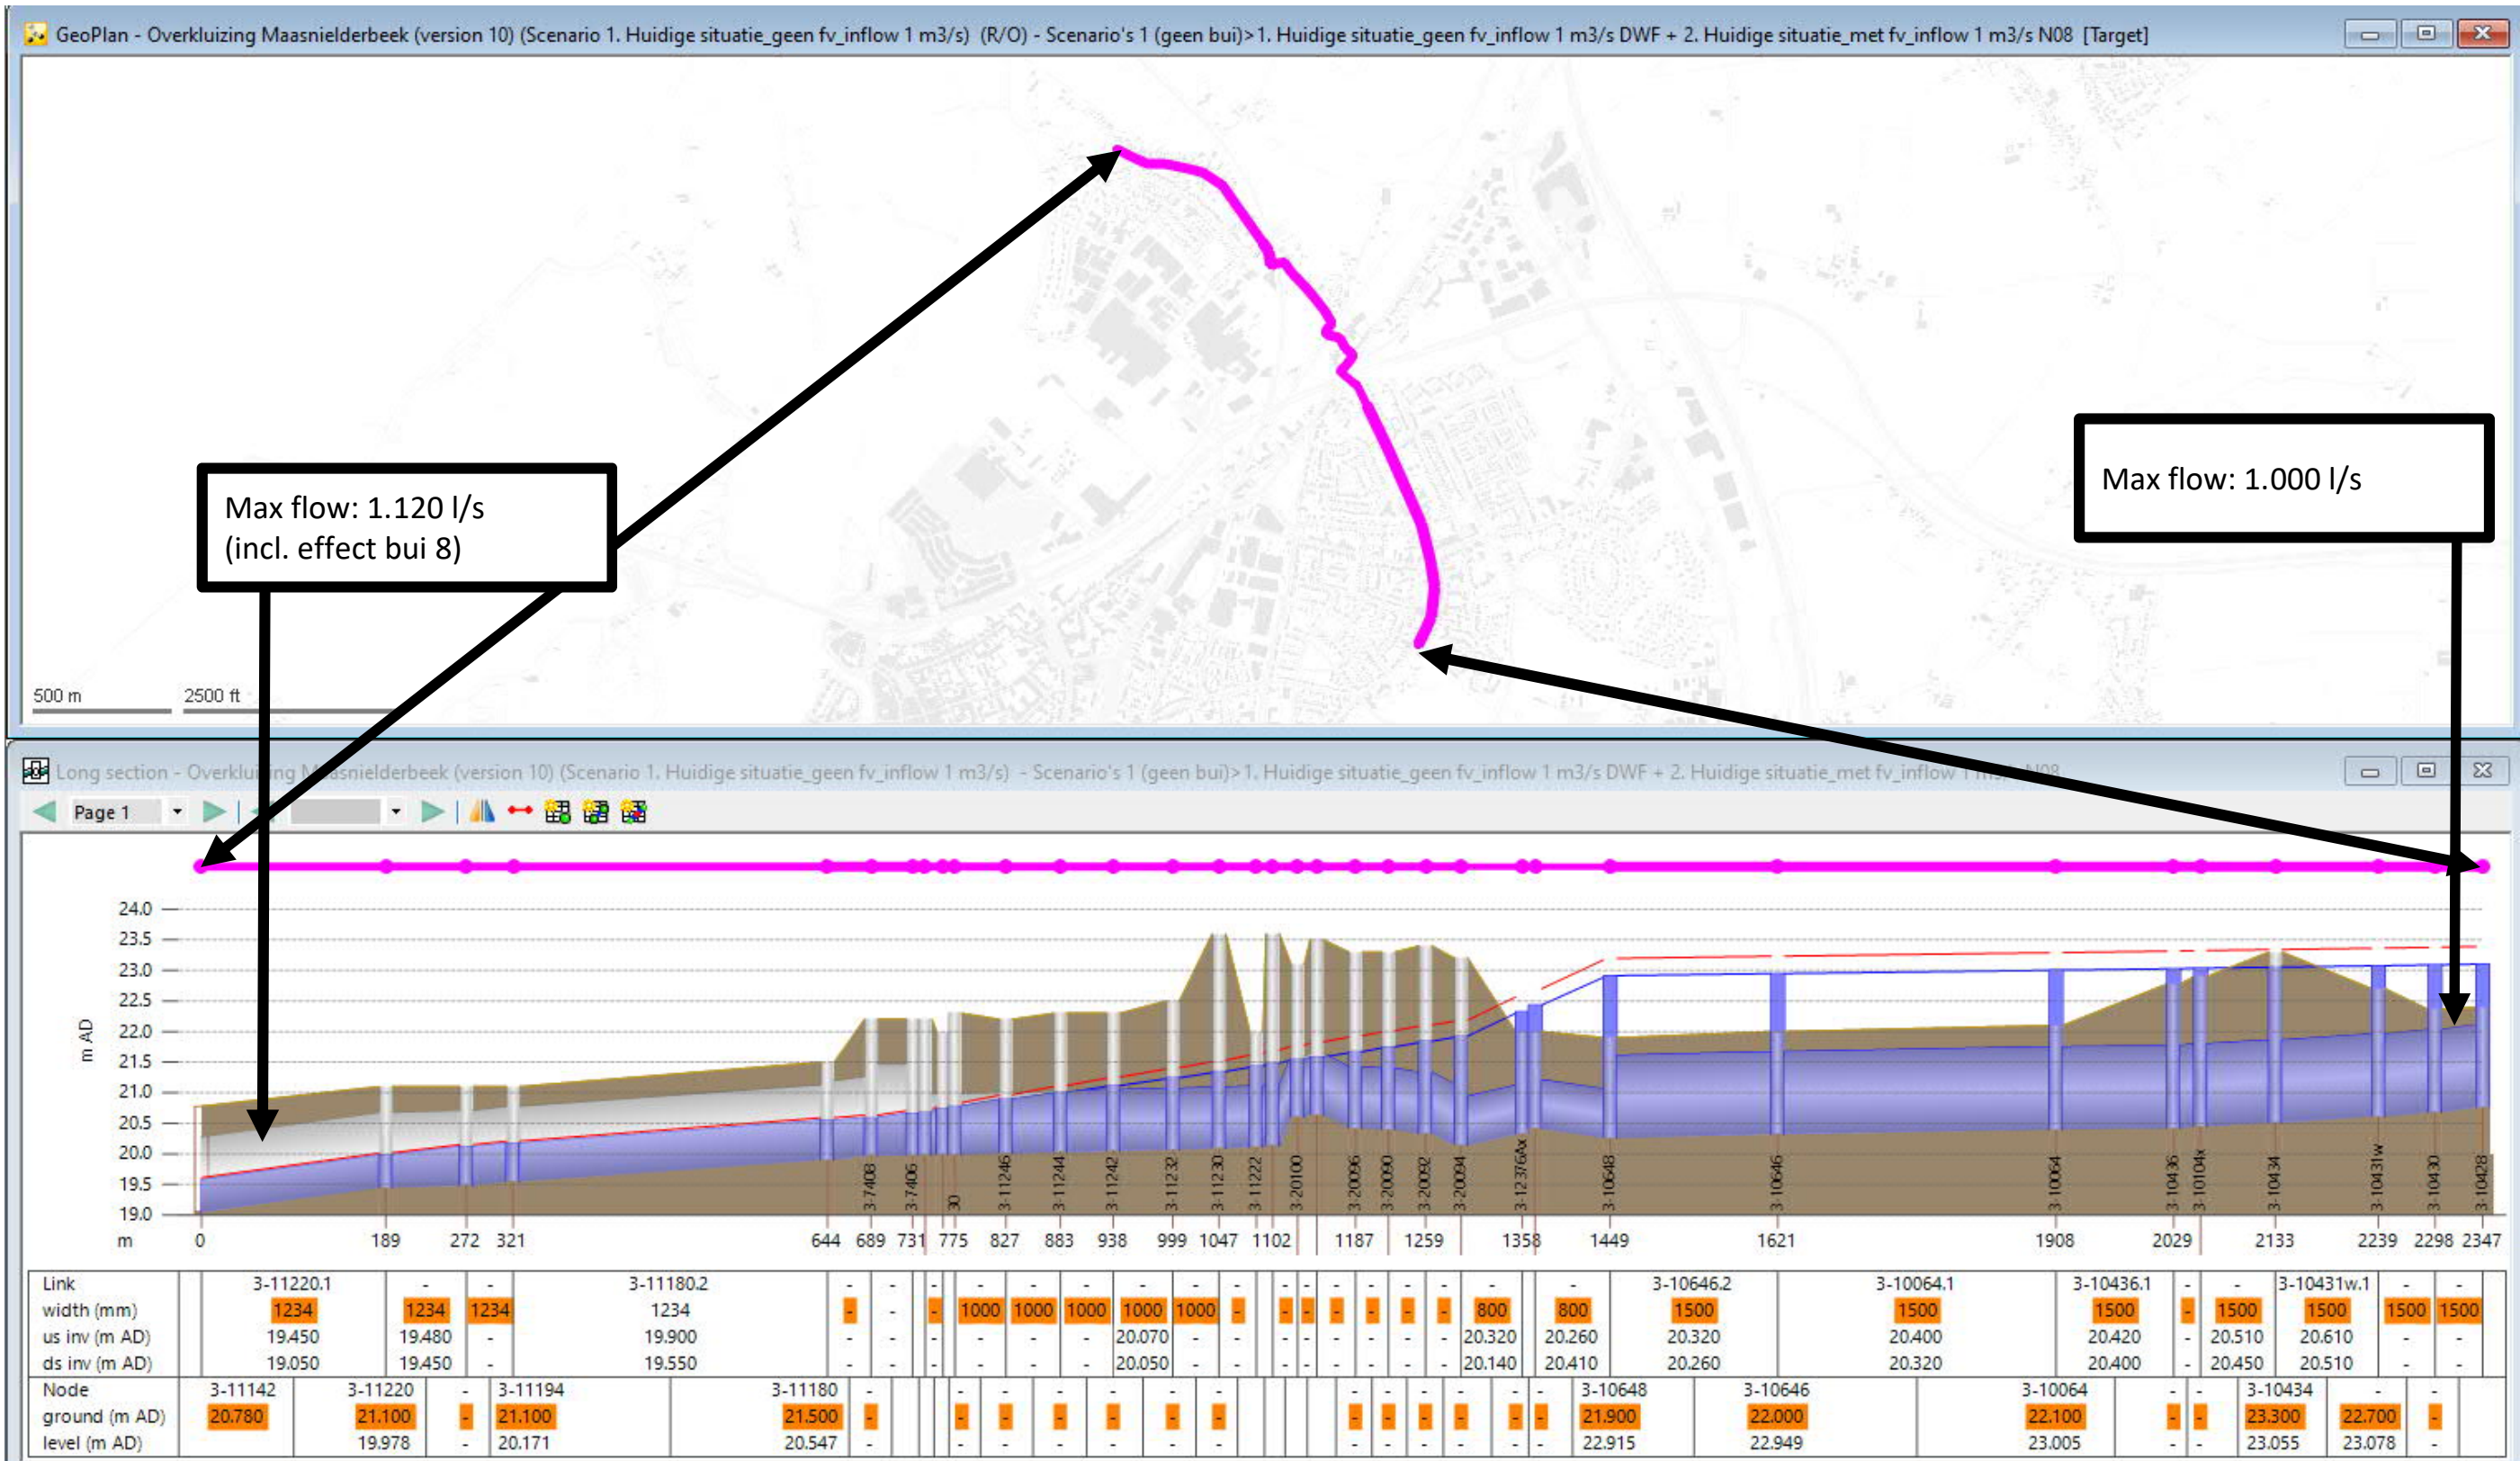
GeoPlan - Overkluizing Maasnielderbeek (version 10) (Scenario 1. Huidige situatie_geen fv_inflow 1 m3/s) (R/O) - Scenario's 1 (geen bui)>1. Huidige situatie_geen fv_inflow 1 m3/s DWF + 2. Huidige situatie_met fv_inflow 1 m3/s N08 [Target]

Max flow: 1.120 l/s
(incl. effect bui 8)

Max flow: 1.000 l/s

500 m
2500 ft

Long section - Overkluizing Maasnielderbeek (version 10) (Scenario 1. Huidige situatie_geen fv_inflow 1 m3/s) - Scenario's 1 (geen bui)>1. Huidige situatie_geen fv_inflow 1 m3/s DWF + 2. Huidige situatie_met fv_inflow 1 m3/s N08

Page 1

24.0
23.5
23.0
22.5
22.0
21.5
21.0
20.5
20.0
19.5
19.0
m AD

3-7408 3-7406 30 3-11246 3-11244 3-11242 3-11232 3-11230 3-11222 3-20100 3-20096 3-20090 3-20092 3-20094 3-12376Ax 3-10648 3-10646 3-10064 3-10436 3-10104x 3-10434 3-10431w 3-10430 3-10428

m 0 189 272 321 644 689 731 775 827 883 938 999 1047 1102 1187 1259 1358 1449 1621 1908 2029 2133 2239 2298 2347

Link | 3-11220.1 | - | - | 3-11180.2 | - | - | - | - | - | - | - | - | - | - | - | - | - | - | - | - | - | 3-10646.2 | 3-10064.1 | 3-10436.1 | - | - | 3-10431w.1 | - | -
width (mm) | 1234 | 1234 | 1234 | 1234 | - | - | - | 1000 | 1000 | 1000 | 1000 | 1000 | - | - | - | - | - | - | - | 800 | 800 | 1500 | 1500 | 1500 | - | 1500 | 1500 | 1500 | 1500
us inv (m AD) | 19.450 | 19.480 | - | 19.900 | - | - | - | - | - | - | 20.070 | - | - | - | - | - | - | - | - | 20.320 | 20.260 | 20.320 | 20.400 | 20.420 | - | 20.510 | 20.610 | - | -
ds inv (m AD) | 19.050 | 19.450 | - | 19.550 | - | - | - | - | - | - | 20.050 | - | - | - | - | - | - | - | - | 20.140 | 20.410 | 20.260 | 20.320 | 20.400 | - | 20.450 | 20.510 | - | -

Node | 3-11142 | 3-11220 | - | 3-11194 | 3-11180 | - | - | - | - | - | - | - | - | - | - | - | - | - | 3-10648 | 3-10646 | 3-10064 | - | - | 3-10434 | - | -
ground (m AD) | 20.780 | 21.100 | - | 21.100 | 21.500 | - | - | - | - | - | - | - | - | - | - | - | - | - | 21.900 | 22.000 | 22.100 | - | - | 23.300 | 22.700 | -
level (m AD) | | 19.978 | - | 20.171 | 20.547 | - | - | - | - | - | - | - | - | - | - | - | - | - | 22.915 | 22.949 | 23.005 | - | - | 23.055 | 23.078 | -